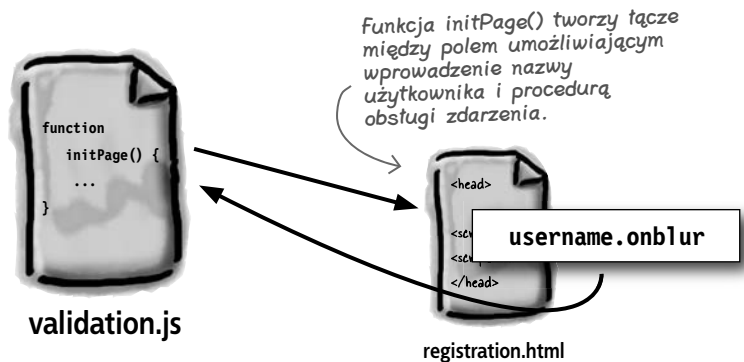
Funkcja initPage() tworzy łącze między polem umożliwiającym wprowadzenie nazwy użytkownika i procedurą obsługi zdarzenia.

function
initPage() {
...
}

validation.js

<head>

<scr

<scr

</head>

username.onblur

registration.html